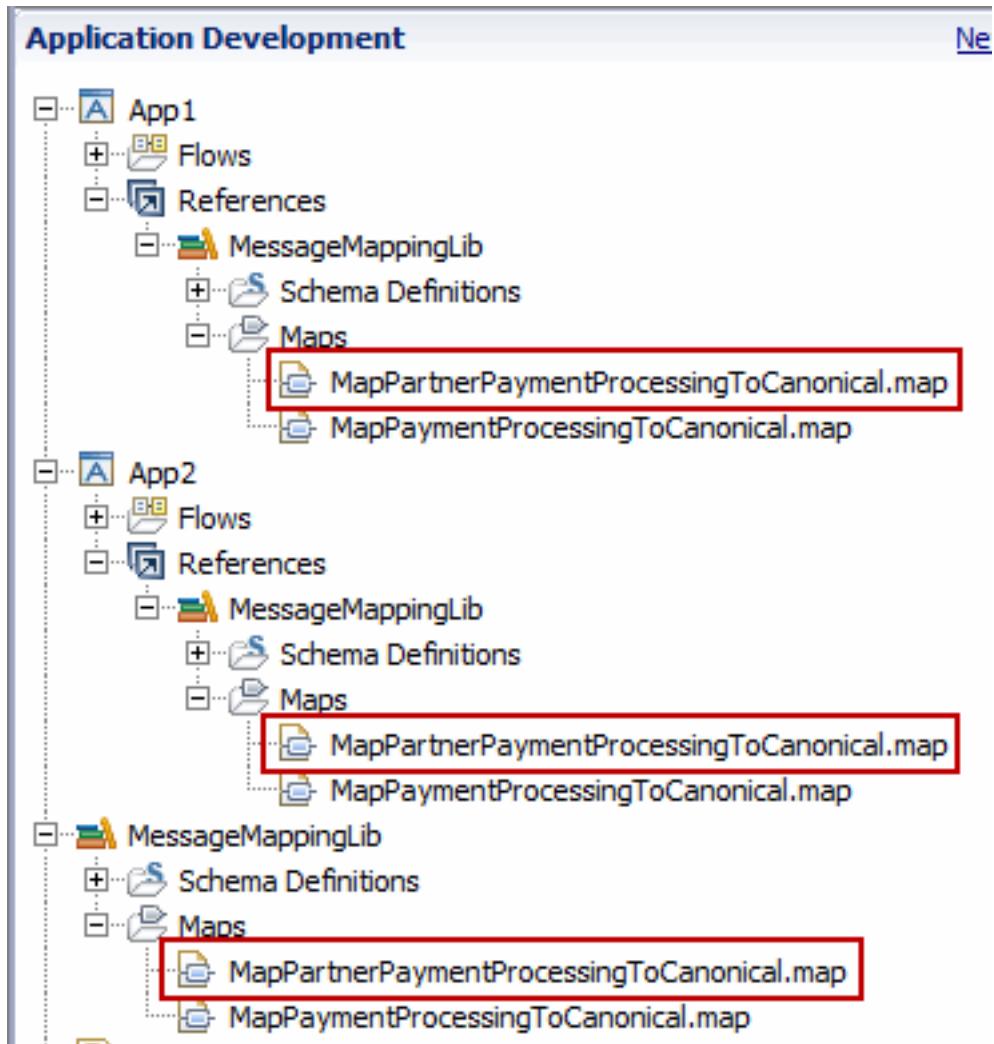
Application Development

Ne

App1
Flows
References
MessageMappingLib
Schema Definitions
Maps
MapPartnerPaymentProcessingToCanonical.map
MapPaymentProcessingToCanonical.map
App2
Flows
References
MessageMappingLib
Schema Definitions
Maps
MapPartnerPaymentProcessingToCanonical.map
MapPaymentProcessingToCanonical.map
MessageMappingLib
Schema Definitions
Maps
MapPartnerPaymentProcessingToCanonical.map
MapPaymentProcessingToCanonical.map